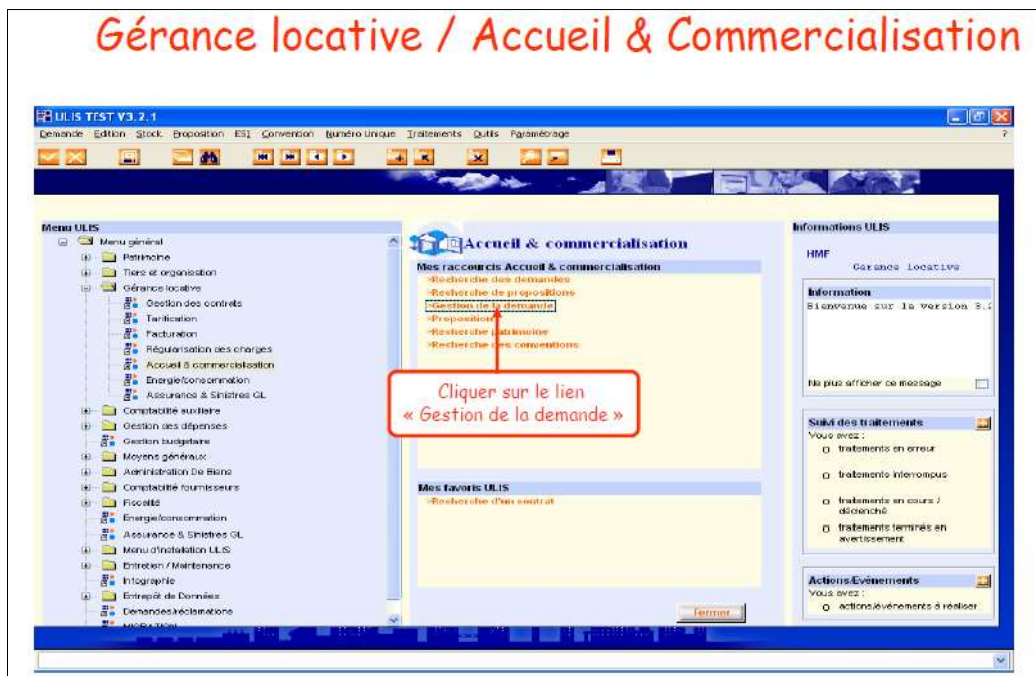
Gérance locative / Accueil & Commercialisation

ULIS TEST V3.2.1

Demande Edition Stock Proposition ESI Convention Numéro Unique Traitements Outils Paramétrage ?

Menu ULIS
Menu général
Patrimoine
Tiers et organisation
Gérance locative
Gestion des contrats
Tarification
Facturation
Régularisation des charges
Accueil & commercialisation
Energie/consommation
Assurance & Sinistres GL
Comptabilité auxiliaire
Gestion des dépenses
Gestion budgétaire
Moyens généraux
Administration De Biens
Comptabilité fournisseurs
Fiscalité
Energie/consommation
Assurance & Sinistres GL
Menu d'installation ULIS
Entretien / Maintenance
Infographie
Entrepôt de Données
Demandes/réclamations
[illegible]

Accueil & commercialisation
Mes raccourcis Accueil & commercialisation
>Recherche des demandes
>Recherche de propositions
>Gestion de la demande
>Proposition
>Recherche patrimoine
>Recherche des conventions

Cliquer sur le lien « Gestion de la demande »

Mes favoris ULIS
>Recherche d'un contrat

Fermer

Informations ULIS
HMF
Gerance locative
Information
Bienvenue sur la version 3.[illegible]
Ne plus afficher ce message

Suivi des traitements
Vous avez :
traitements en erreur
traitements interrompus
traitements en cours / déclenché
traitements terminés en avertissement

Actions/Evénements
Vous avez :
actions/événements à réaliser